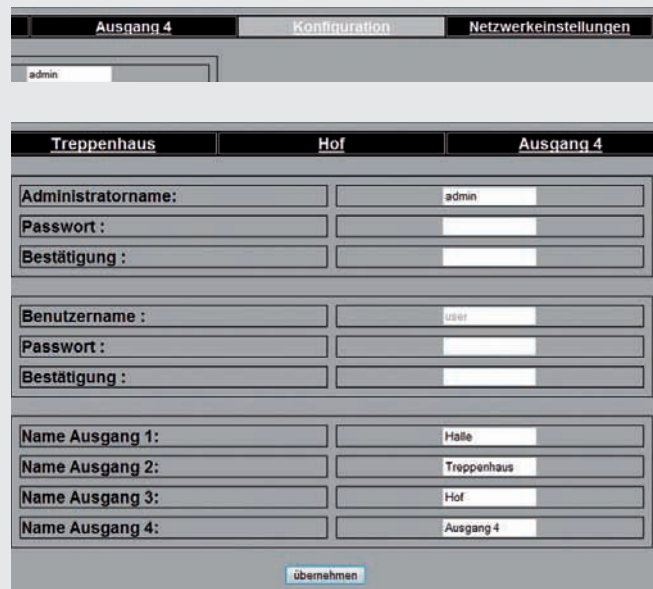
Ausgang 4 | Konfiguration | Netzwerkeinstellungen

admin

Treppenhaus | Hof | Ausgang 4

| | |
|---|---|
| Administratorname: | admin |
| Passwort : | |
| Bestätigung : | |

| | |
|---|---|
| Benutzername : | user |
| Passwort : | |
| Bestätigung : | |

| | |
|---|---|
| Name Ausgang 1: | Halle |
| Name Ausgang 2: | Treppenhaus |
| Name Ausgang 3: | Hof |
| Name Ausgang 4: | Ausgang 4 |

übernehmen